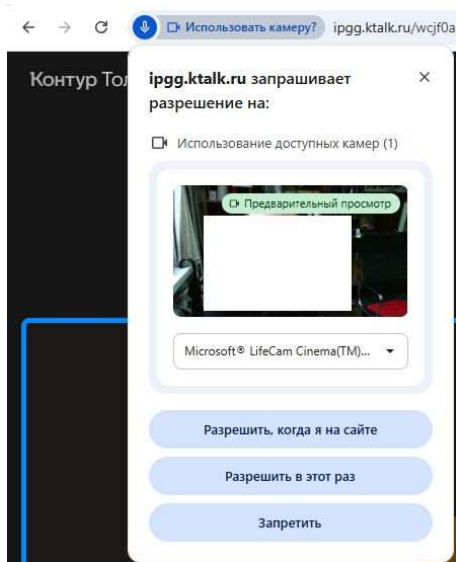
Использовать камеру? ipgg.ktalk.ru/wcjf0a

Контур Тол

ipgg.ktalk.ru запрашивает разрешение на:

×

Использование доступных камер (1)

Предварительный просмотр

Microsoft® LifeCam Cinema(TM)...

Разрешить, когда я на сайте

Разрешить в этот раз

Запретить